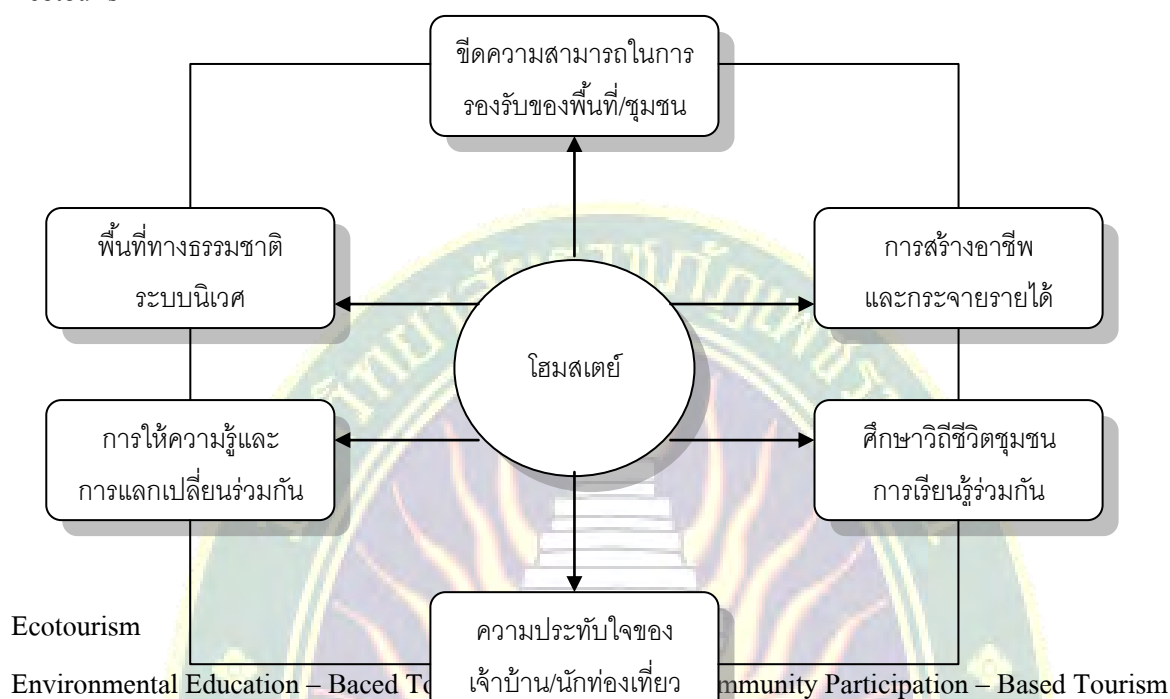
ขีดความสามารถในการรองรับของพื้นที่/ชุมชน

พื้นที่ทางธรรมชาติ ระบบนิเวศ

การสร้างอาชีพ และกระจายรายได้

โฮมสเตย์

การให้ความรู้และ การแลกเปลี่ยนร่วมกัน

ศึกษาวิถีชีวิตชุมชน การเรียนรู้ร่วมกัน

ความประทับใจของ เจ้าบ้าน/นักท่องเที่ยว

Ecotourism

Environmental Education – Baced To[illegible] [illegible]mmunity Participation – Based Tourism